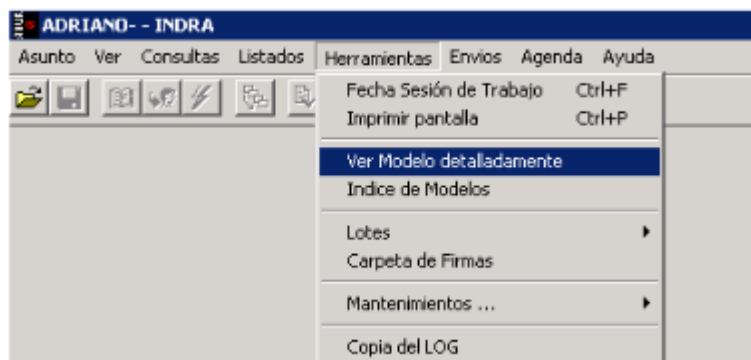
ADRIANO- - INDRA

Asunto Ver Consultas Listados Herramientas Envios Agenda Ayuda

Fecha Sesión de Trabajo Ctrl+F
Imprimir pantalla Ctrl+P

Ver Modelo detalladamente
Indice de Modelos

Lotes
Carpeta de Firmas

Mantenimientos ...

Copia del LOG